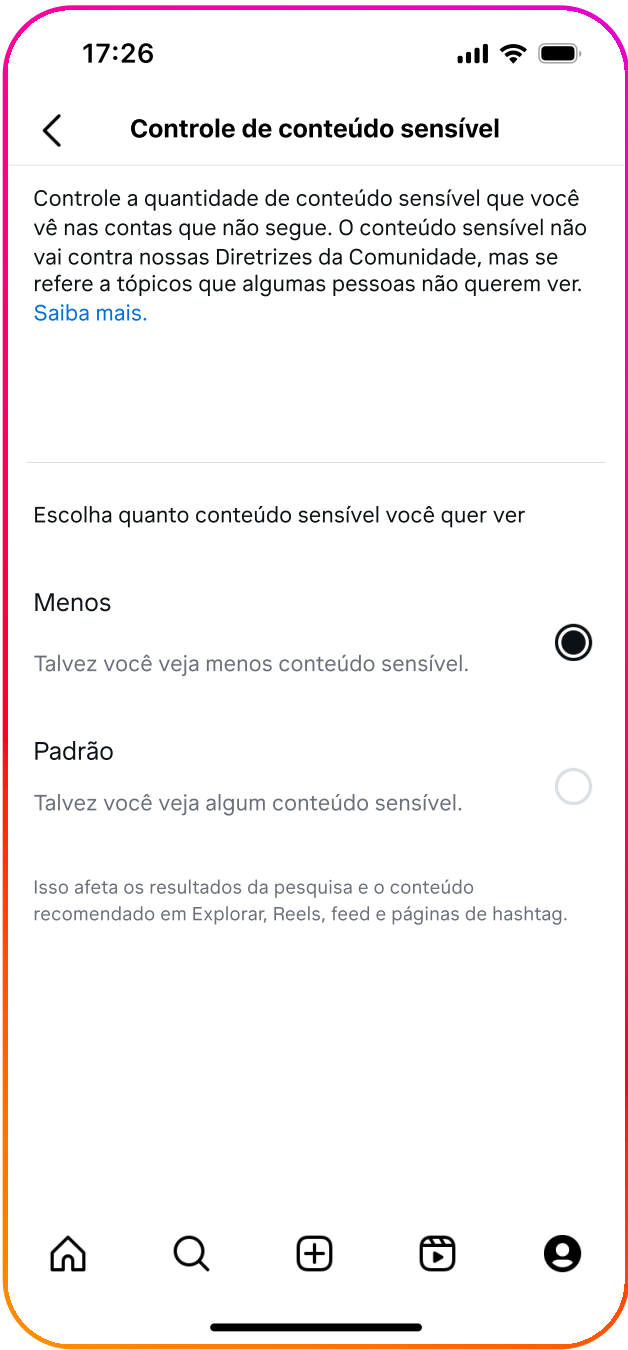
17:26

Controle de conteúdo sensível

Controle a quantidade de conteúdo sensível que você vê nas contas que não segue. O conteúdo sensível não vai contra nossas Diretrizes da Comunidade, mas se refere a tópicos que algumas pessoas não querem ver. Saiba mais.

Escolha quanto conteúdo sensível você quer ver

Menos

Talvez você veja menos conteúdo sensível.

Padrão

Talvez você veja algum conteúdo sensível.

Isso afeta os resultados da pesquisa e o conteúdo recomendado em Explorar, Reels, feed e páginas de hashtag.